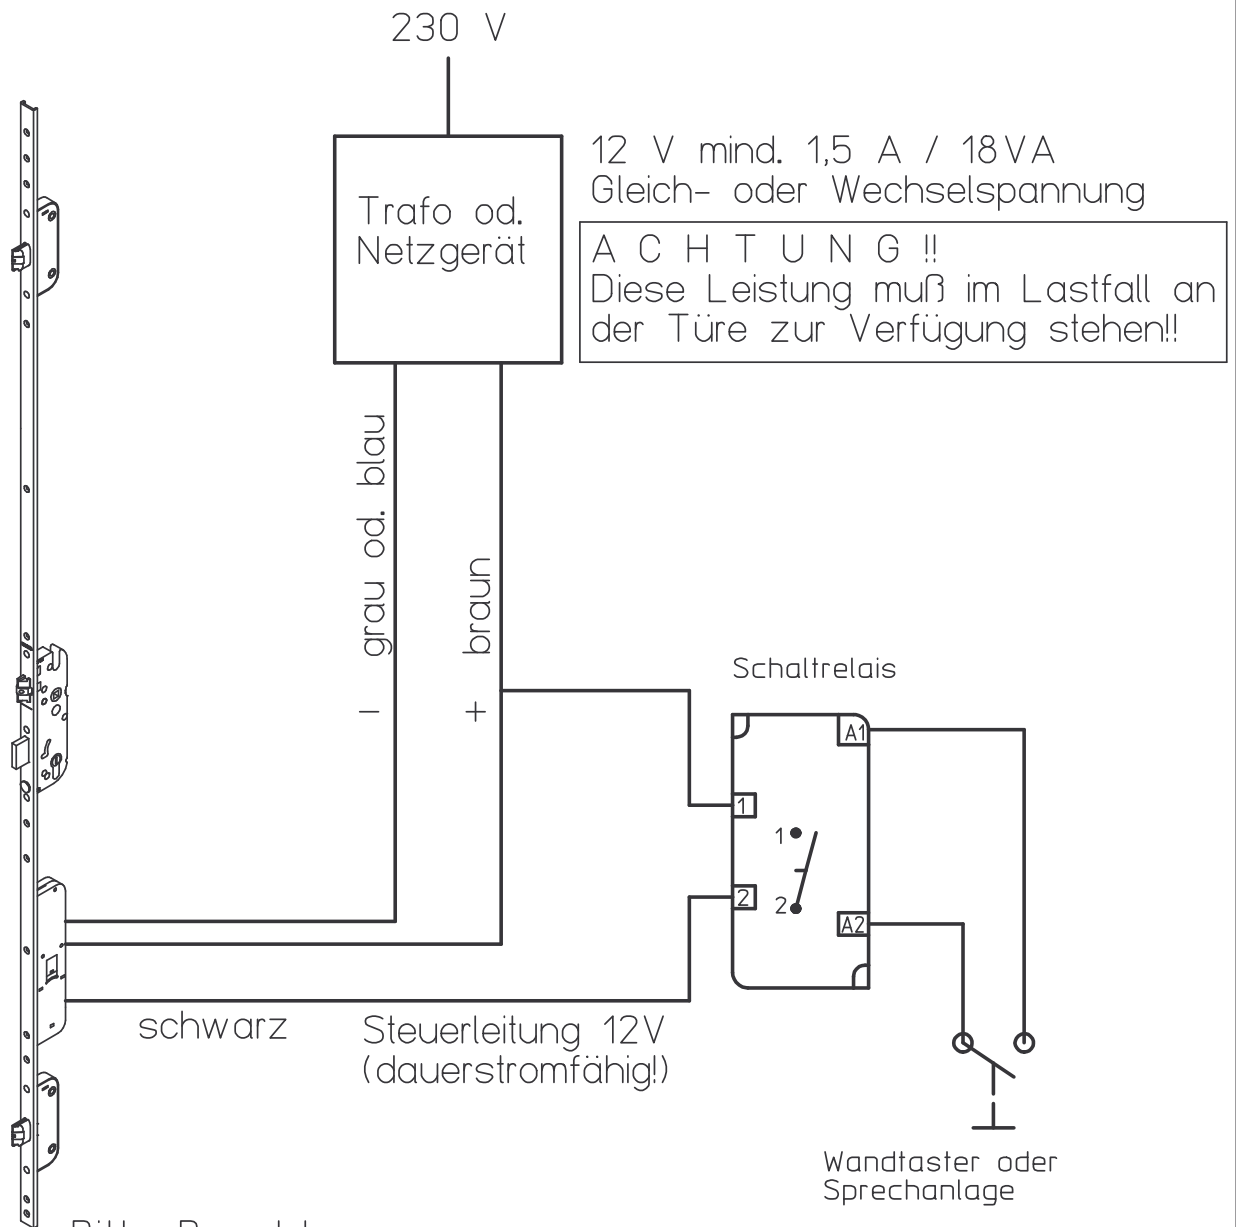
230 V

Trafo od. Netzgerät

12 V mind. 1,5 A / 18VA
Gleich- oder Wechselspannung

A C H T U N G !!
Diese Leistung muß im Lastfall an der Türe zur Verfügung stehen!!

grau od. blau

−

braun

+

Schaltrelais

A1

1

1

2

2

A2

schwarz

Steuerleitung 12V
(dauerstromfähig!)

Wandtaster oder
Sprechanlage

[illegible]